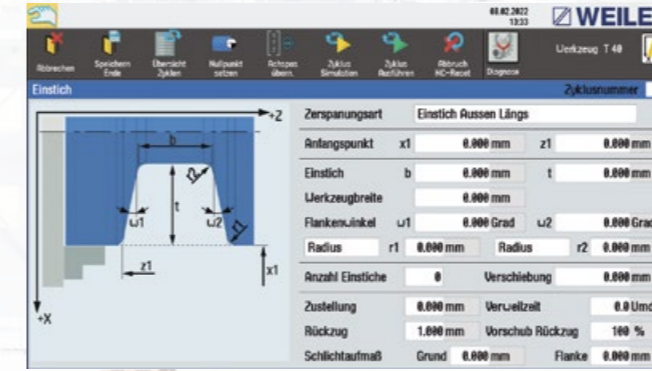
08.02.2022 13:33

WEILE

Abbrechen
Speichern Ende
Übersicht Zyklen
Nullpunkt setzen
Achspos übern.
Zyklus Simulation
Zyklus Ausführen
Abbruch NC-Reset
Diagnose
Werkzeug T 40

Einstich
Zyklusnummer

+Z
b
t
ω1
ω2
z1
x1
+X

| Zerspanungsart | | Einstich Aussen Längs | | | |
|---|---|---|---|---|---|
| Anfangspunkt | x1 | 0.000 mm | z1 | | 0.000 mm |
| Einstich | b | 0.000 mm | t | | 0.000 mm |
| Werkzeugbreite | | 0.000 mm | | | |
| Flankenwinkel | ω1 | 0.000 Grad | ω2 | | 0.000 Grad |
| Radius | r1 | 0.000 mm | Radius | r2 | 0.000 mm |
| Anzahl Einstiche | | 0 | Verschiebung | | 0.000 mm |
| Zustellung | | 0.000 mm | Verweilzeit | | 0.0 Umd |
| Rückzug | | 1.000 mm | Vorschub Rückzug | | 100 % |
| Schlichtaufmaß | Grund | 0.000 mm | Flanke | | 0.000 mm |